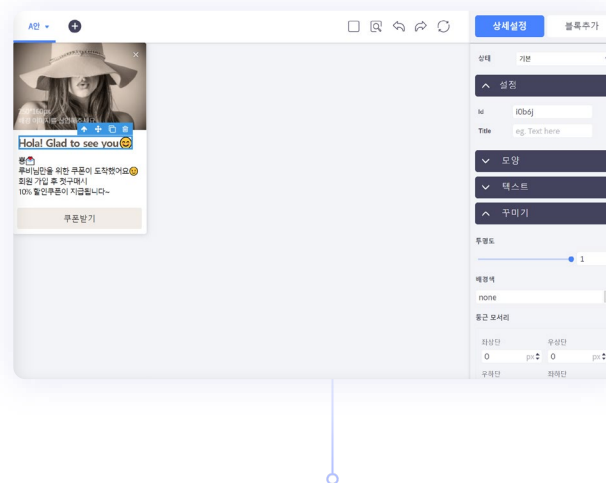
A안

Hola! Glad to see you😊

루비님만을 위한 쿠폰이 도착했어요😊
회원 가입 후 첫구매시
10% 할인쿠폰이 지급됩니다~

쿠폰받기

상세설정
블록추가

상태
기본

설정

Id
l0b6j

Title
eg. Text here

모양

텍스트

꾸미기

투명도

1

배경색

none

둥근 모서리

좌상단
0
px

우상단
0
px

우하단
좌하단